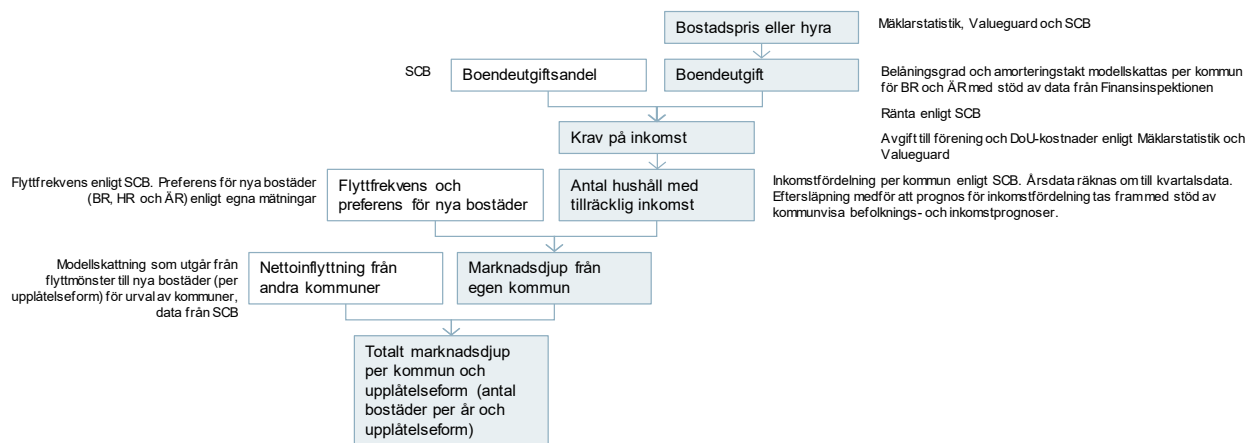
Bostadspris eller hyra

Mäklarstatistik, Valueguard och SCB

SCB

Boendeutgiftsandel

Boendeutgift

Belåningsgrad och amorteringstakt modellskattas per kommun för BR och ÄR med stöd av data från Finansinspektionen

Ränta enligt SCB

Krav på inkomst

Avgift till förening och DoU-kostnader enligt Mäklarstatistik och Valueguard

Flyttfrekvens enligt SCB. Preferens för nya bostäder (BR, HR och ÄR) enligt egna mätningar

Flyttfrekvens och preferens för nya bostäder

Antal hushåll med tillräcklig inkomst

Inkomstfördelning per kommun enligt SCB. Årsdata räknas om till kvartalsdata. Eftersläpning medför att prognos för inkomstfördelning tas fram med stöd av kommunvisa befolknings- och inkomstprognoser.

Modellskattning som utgår från flyttmönster till nya bostäder (per upplåtelseform) för urval av kommuner, data från SCB

Nettoinflyttning från andra kommuner

Marknadsdjup från egen kommun

Totalt marknadsdjup per kommun och upplåtelseform (antal bostäder per år och upplåtelseform)